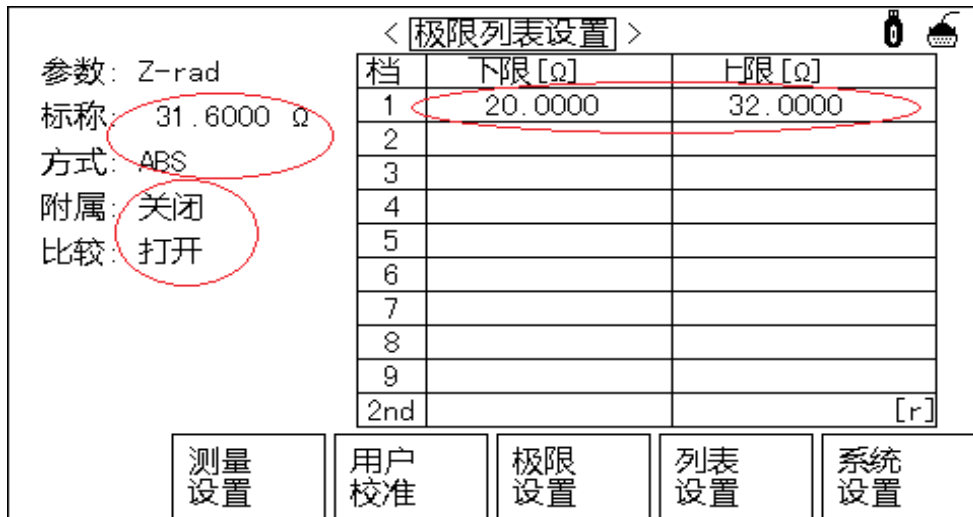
< 极限列表设置 >

参数: Z-rad
标称: 31.6000 Ω
方式: ABS
附属: 关闭
比较: 打开

| 档 | 下限[Ω] | 上限[Ω] |
|---|---|---|
| 1 | 20.0000 | 32.0000 |
| 2 | | |
| 3 | | |
| 4 | | |
| 5 | | |
| 6 | | |
| 7 | | |
| 8 | | |
| 9 | | |
| 2nd | | [r] |

测量设置
用户校准
极限设置
列表设置
系统设置